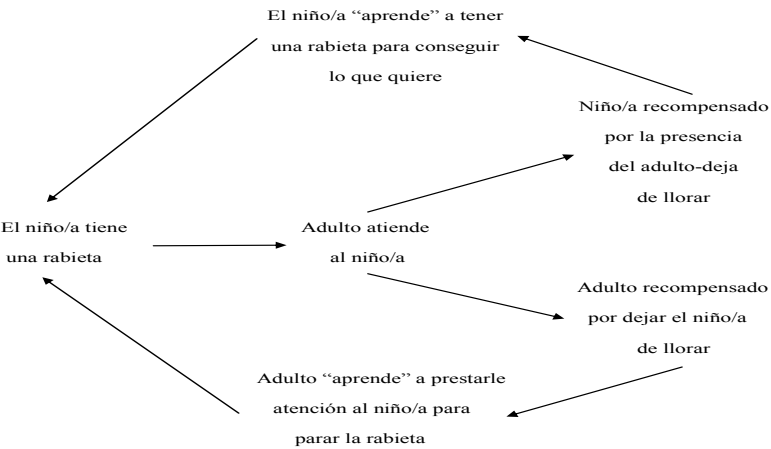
El niño/a “aprende” a tener una rabieta para conseguir lo que quiere

Niño/a recompensado por la presencia del adulto-deja de llorar

El niño/a tiene una rabieta

Adulto atiende al niño/a

Adulto recompensado por dejar el niño/a de llorar

Adulto “aprende” a prestarle atención al niño/a para parar la rabieta